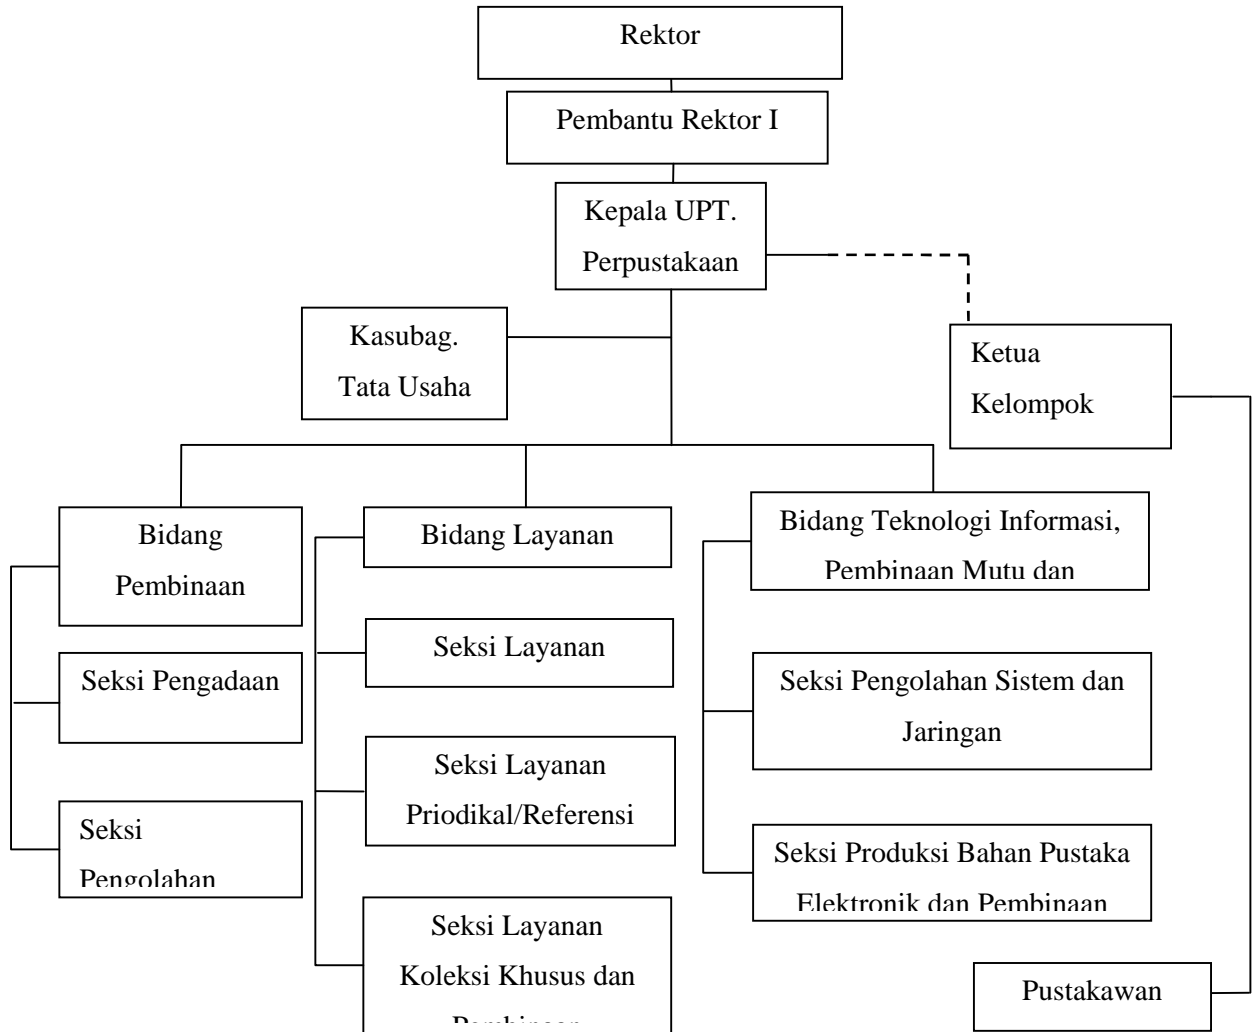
Rektor

Pembantu Rektor I

Kepala UPT. Perpustakaan

Kasubag. Tata Usaha

Ketua Kelompok

Bidang Pembinaan

Seksi Pengadaan

Seksi Pengolahan

Bidang Layanan

Seksi Layanan

Seksi Layanan Priodikal/Referensi

Seksi Layanan Koleksi Khusus dan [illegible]

Bidang Teknologi Informasi, Pembinaan Mutu dan

Seksi Pengolahan Sistem dan Jaringan

Seksi Produksi Bahan Pustaka Elektronik dan Pembinaan

Pustakawan